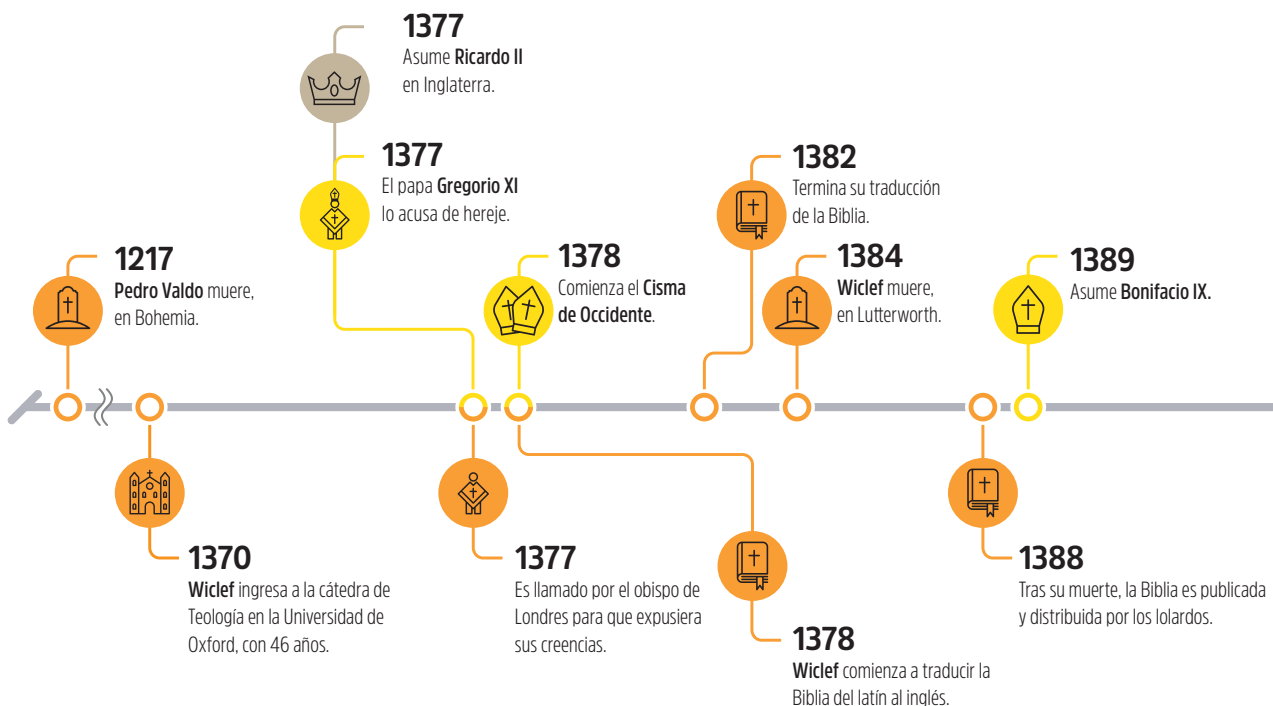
1377
Asume Ricardo II en Inglaterra.

1377
El papa Gregorio XI lo acusa de hereje.

1382
Termina su traducción de la Biblia.

1217
Pedro Valdo muere, en Bohemia.

1378
Comienza el Cisma de Occidente.

1384
Wiclef muere, en Lutterworth.

1389
Asume Bonifacio IX.

1370
Wiclef ingresa a la cátedra de Teología en la Universidad de Oxford, con 46 años.

1377
Es llamado por el obispo de Londres para que expusiera sus creencias.

1378
Wiclef comienza a traducir la Biblia del latín al inglés.

1388
Tras su muerte, la Biblia es publicada y distribuida por los lolardos.